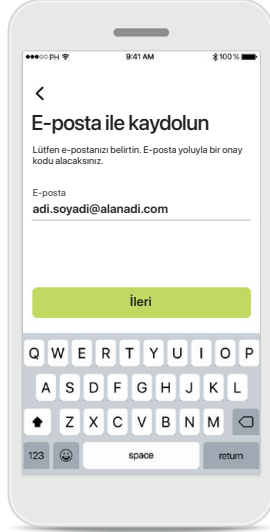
●●●○○ PH 9:41 AM 100 %

<

E-posta ile kaydolun

Lütfen e-postanızı belirtin. E-posta yoluyla bir onay kodu alacaksınız.

E-posta
adi.soyadi@alanadi.com

İleri

Q W E R T Y U I O P
A S D F G H J K L
Z X C V B N M
123 space return